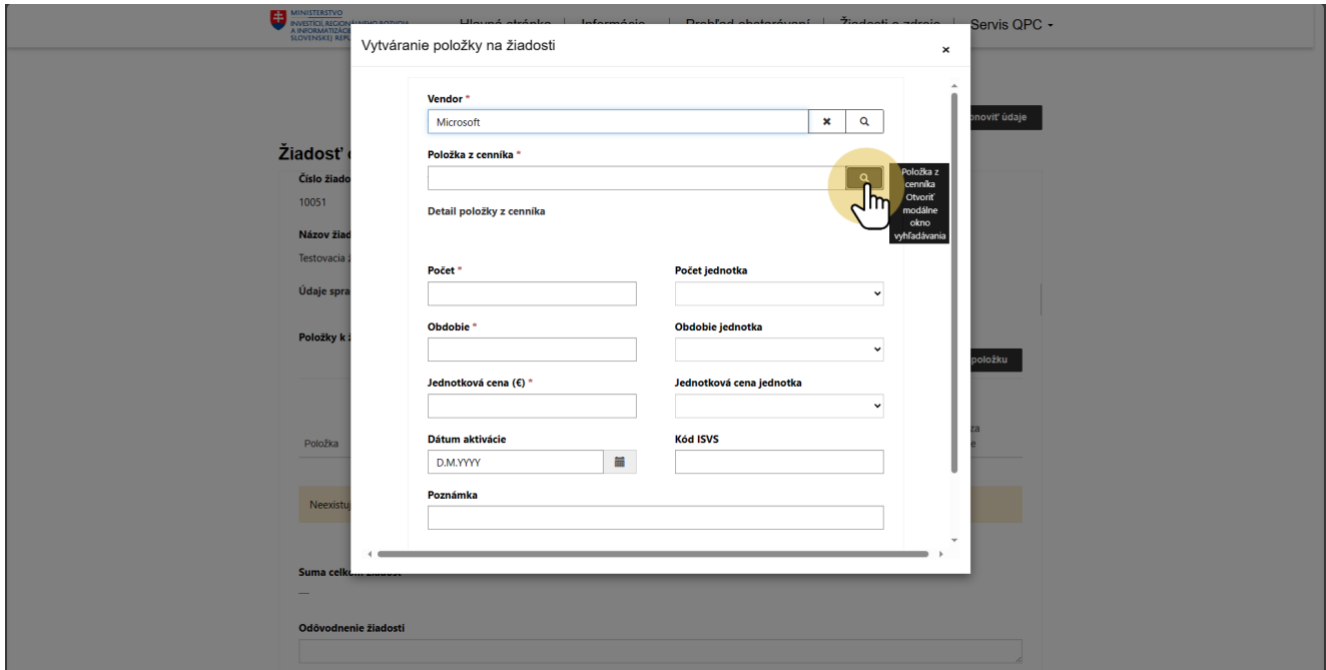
MINISTERSTVO INVESTÍCIÍ, REGIONÁLNEHO ROZVOJA A INFORMATIZÁCIE SLOVENSKEJ REPUBLIKY

Hlavná stránka | Informácie | Prehľad obstarávaní | Žiadosti o zdroje | Servis QPC

Vytváranie položky na žiadosti ×

Vendor *
Microsoft

Položka z cenníka *

Položka z cenníka Otvoriť modálne okno vyhľadávania

Detail položky z cenníka

Počet *

Počet jednotka

Obdobie *

Obdobie jednotka

Jednotková cena (€) *

Jednotková cena jednotka

Dátum aktivácie
D.M.YYYY

Kód ISVS

Poznámka

onoviť údaje

Žiadosť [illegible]
Číslo žiado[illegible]
10051
Názov žiad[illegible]
Testovacia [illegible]
Údaje spra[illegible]
Položky k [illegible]
položku
Položka
za
e
Neexistu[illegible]
Suma celk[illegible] žiadost
—
Odôvodnenie žiadosti